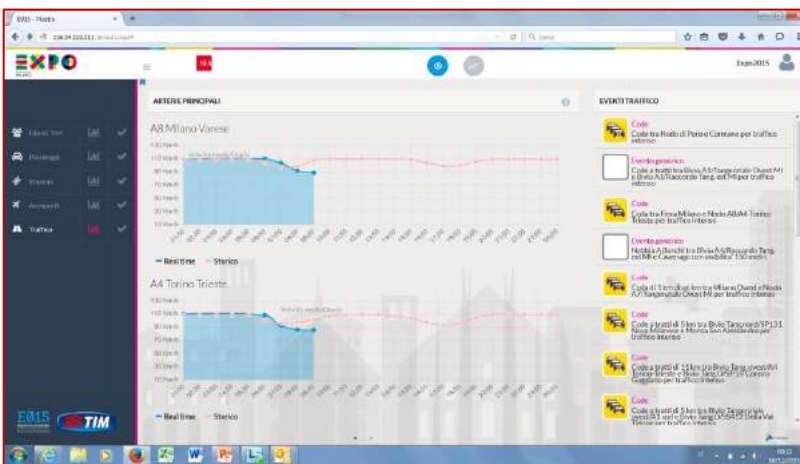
E015 - Mostra

EXPO

Expo2015

Traffico

ARTERIE PRINCIPALI

A8 Milano Varese

— Real time — Storico

A4 Torino Trieste

— Real time — Storico

EVENTI TRAFFICO

Code
Coda tra Nodo di Pero e Cormano per traffico intenso

Evento generico
Code a tratti tra Bivio A8/Tangenziale Ovest MI e Bivio A8/Raccordo Tang. est MI per traffico intenso

Code
Coda tra Fiera Milano e Nodo A8/A4 Torino Trieste per traffico intenso

Evento generico
Nebbia A Banchi tra Bivio A4/Raccordo Tang. est MI e Cavenago con visibilità 150 metri

Code
Coda di 5 km di lunghezza tra Milano Ovest e Nodo A4 Tangenziale Ovest MI per traffico intenso

Code
Code a tratti di 5 km tra Bivio Tangenziale/SP131 Nova Milanese e Monza San Alessandro per traffico intenso

Code
Code a tratti di 11 km tra Bivio Tang. ovest/A4 Torino-Trieste e Bivio Tang. Ovest/SS Cologno Gaggiano per traffico intenso

Code
Code a tratti di 5 km tra Bivio Tangenziale ovest/A1 sud e Bivio Tang. Ovest/SS Della Val Tidone per traffico intenso

E015

TIM